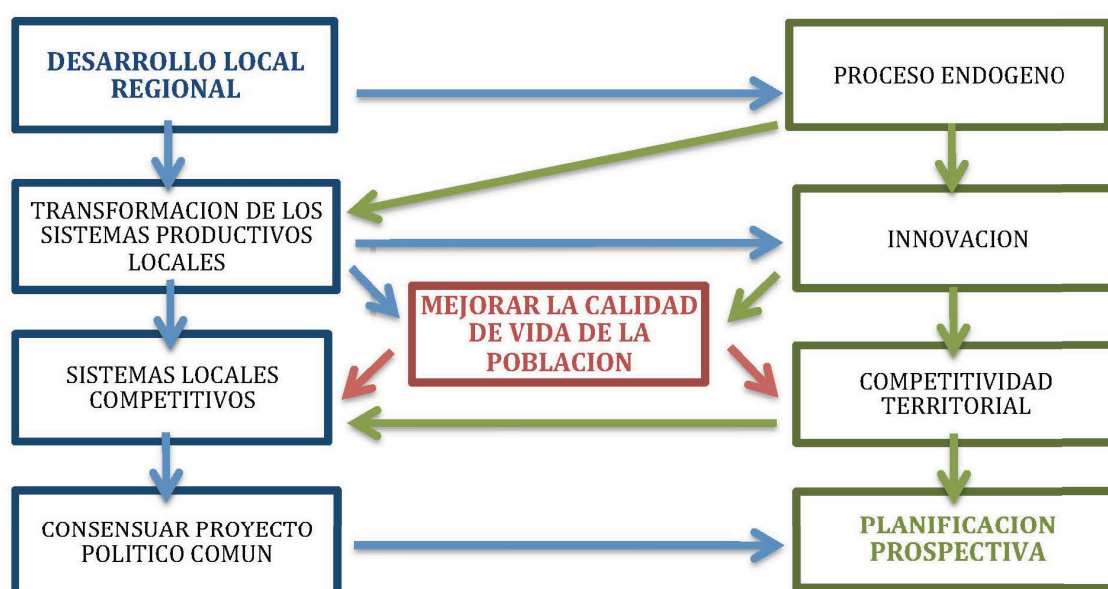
DESARROLLO LOCAL REGIONAL

PROCESO ENDOGENO

TRANSFORMACION DE LOS SISTEMAS PRODUCTIVOS LOCALES

INNOVACION

MEJORAR LA CALIDAD DE VIDA DE LA POBLACION

SISTEMAS LOCALES COMPETITIVOS

COMPETITIVIDAD TERRITORIAL

CONSENSUAR PROYECTO POLITICO COMUN

PLANIFICACION PROSPECTIVA